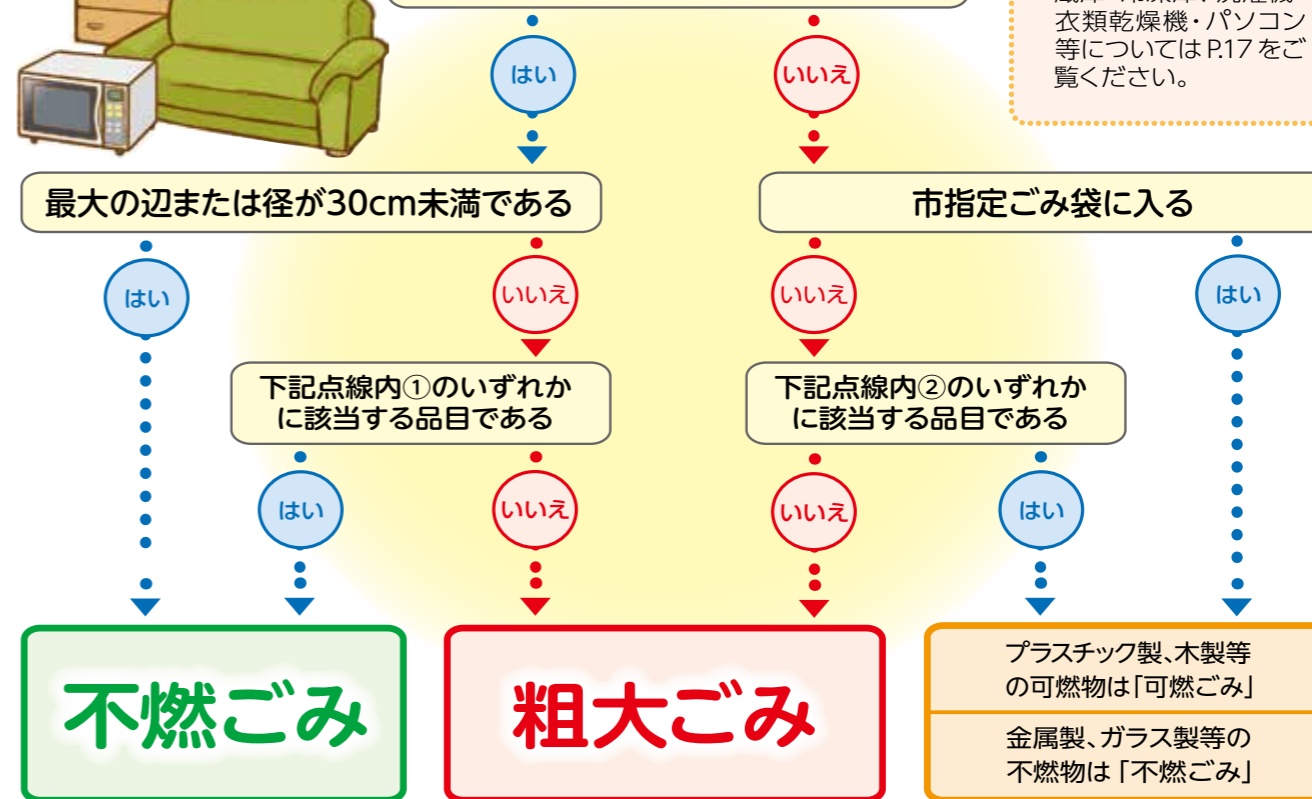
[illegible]
衣類乾燥機・パソコン等についてはP.17をご覧ください。

はい

いいえ

最大の辺または径が30cm未満である

市指定ごみ袋に入る

はい

いいえ

いいえ

はい

下記点線内①のいずれかに該当する品目である

下記点線内②のいずれかに該当する品目である

はい

いいえ

いいえ

はい

不燃ごみ

粗大ごみ

プラスチック製、木製等の可燃物は「可燃ごみ」

金属製、ガラス製等の不燃物は「不燃ごみ」